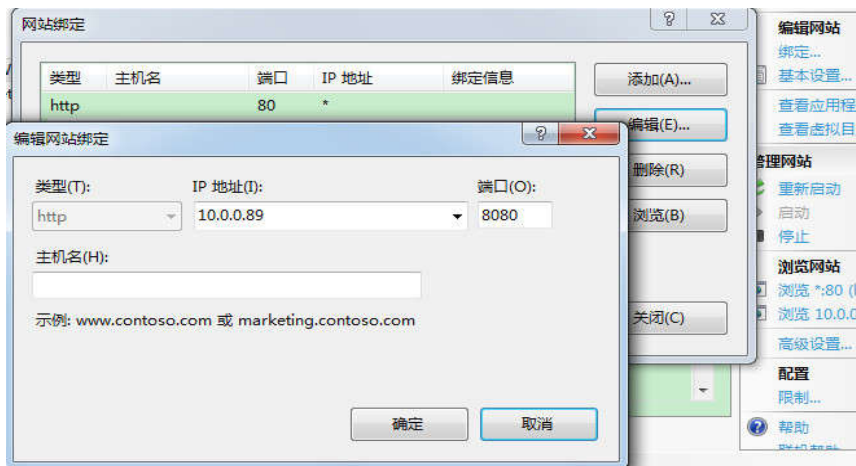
网站绑定

| 类型 | 主机名 | 端口 | IP 地址 | 绑定信息 |
|---|---|---|---|---|
| http | | 80 | * | |

添加(A)...
编辑(E)...
删除(R)
浏览(B)
关闭(C)

编辑网站绑定

类型(T):
http
IP 地址(I):
10.0.0.89
端口(O):
8080
主机名(H):
示例: www.contoso.com 或 marketing.contoso.com
确定
取消

编辑网站
绑定...
基本设置...
查看应用程
查看虚拟目
管理网站
重新启动
启动
停止
浏览网站
浏览 *:80 (
浏览 10.0.
高级设置...
配置
限制...
帮助
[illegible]